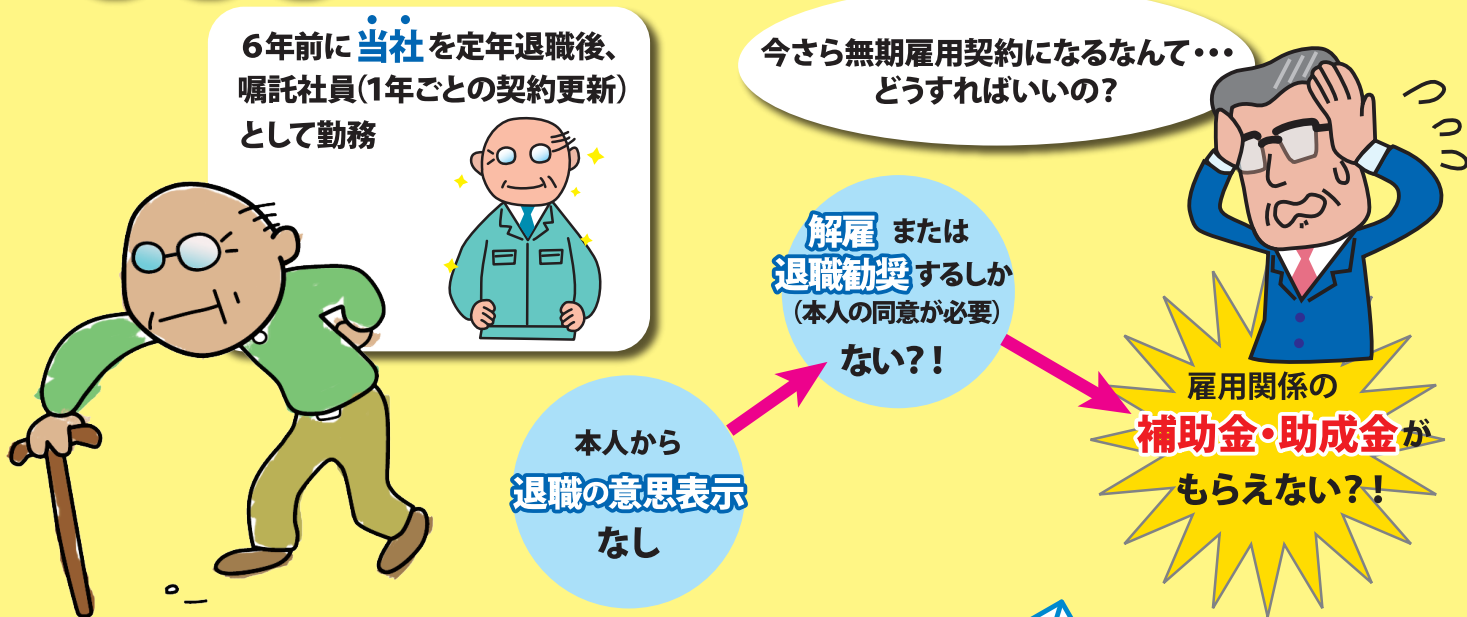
6年前に当社を定年退職後、嘱託社員(1年ごとの契約更新)として勤務

今さら無期雇用契約になるなんて・・・どうすればいいの?

本人から
退職の意思表示
なし

解雇 または
退職勧奨 するしか
(本人の同意が必要)
ない?!

雇用関係の
補助金・助成金が
もらえない?!